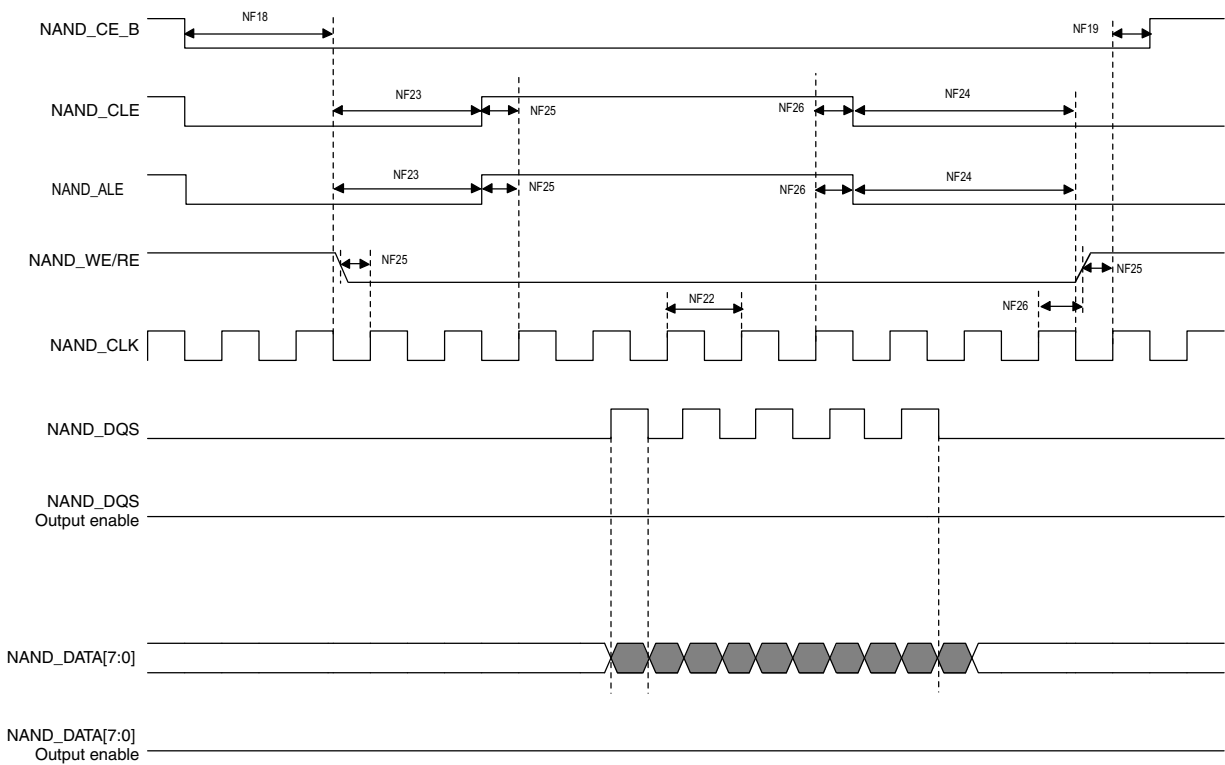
NAND_CE_B
NF18
NF19

NAND_CLE
NF23
NF25
NF26
NF24

NAND_ALE
NF23
NF25
NF26
NF24

NAND_WE/RE
NF25
NF25

NF22
NF26

NAND_CLK

NAND_DQS

NAND_DQS Output enable

NAND_DATA[7:0]

NAND_DATA[7:0] Output enable